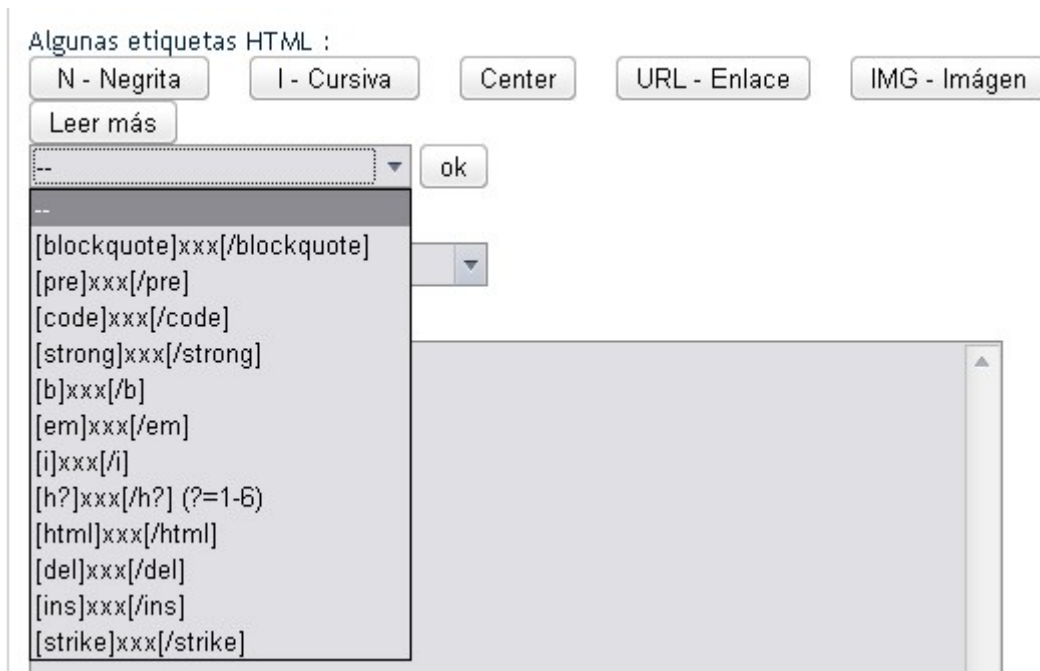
Algunas etiquetas HTML :

N - Negrita
I - Cursiva
Center
URL - Enlace
IMG - Imágen
Leer más

--
ok

--
[blockquote]xxx[/blockquote]
[pre]xxx[/pre]
[code]xxx[/code]
[strong]xxx[/strong]
[b]xxx[/b]
[em]xxx[/em]
[i]xxx[/i]
[h?]xxx[/h?] (?=1-6)
[html]xxx[/html]
[del]xxx[/del]
[ins]xxx[/ins]
[strike]xxx[/strike]